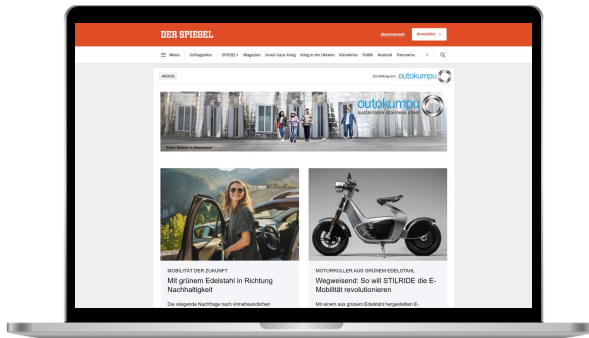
DER SPIEGEL

Abonnement

Anmelden

Menü | Schlagzeilen | SPIEGEL+ | Magazine | Israel-Gaza-Krieg | Krieg in der Ukraine | Klimakrise | Politik | Ausland | Panorama

ANZEIGE

Ein Beitrag von outokumpu

outokumpu
sustainable stainless steel

Grüne Straßen in Düsseldorf

MOBILITÄT DER ZUKUNFT

Mit grünem Edelstahl in Richtung Nachhaltigkeit

Die steigende Nachfrage nach klimafreundlichen

MOTORROLLER AUS GRÜNEM EDELSTAHL

Wegweisend: So will STILRIDE die E-Mobilität revolutionieren

Mit einem aus grünem Edelstahl hergestellten E-